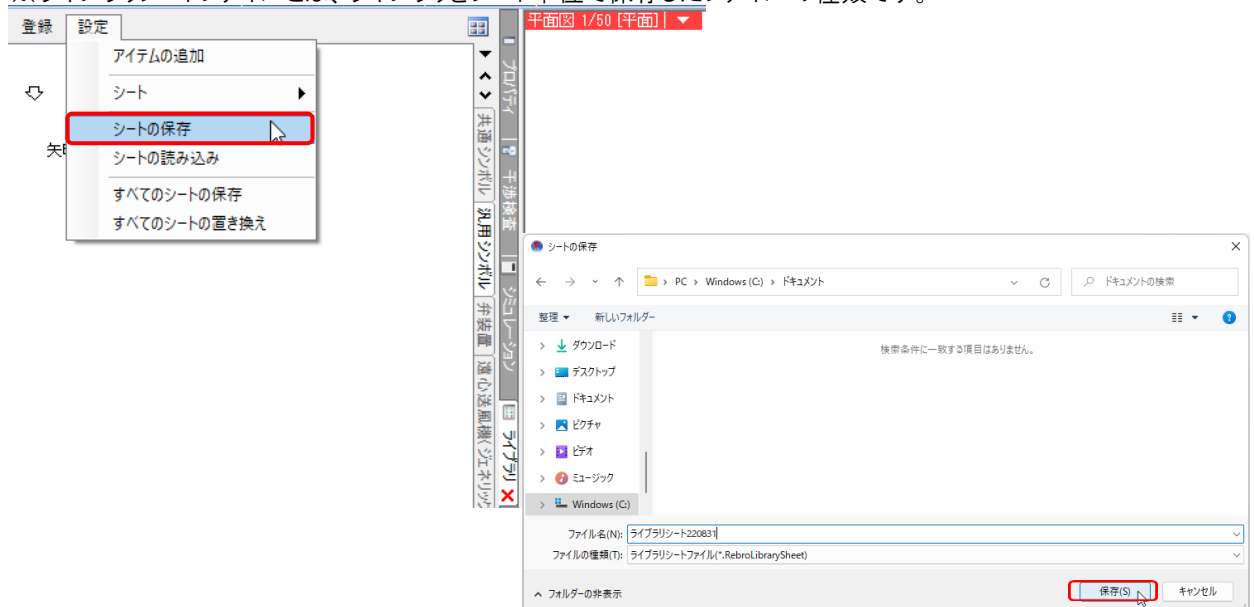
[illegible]

登録 設定

アイテムの追加
シート
シートの保存
シートの読み込み
すべてのシートの保存
すべてのシートの置き換え

矢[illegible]

プロパティ
共通シンボル
干渉検査
汎用シンボル
シミュレーション
弁装置
遠心送風機(ジェネリック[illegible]
ライブラリ

平面図 1/50 [平面]

シートの保存

PC › Windows (C:) › ドキュメント

ドキュメントの検索

整理 ▾ 新しいフォルダー

ダウンロード
デスクトップ
ドキュメント
ピクチャ
ビデオ
ミュージック
Windows (C:)

検索条件に一致する項目はありません。

ファイル名(N): ライブラリシート220831

ファイルの種類(T): ライブラリシートファイル(*.RebroLibrarySheet)

フォルダーの非表示

保存(S) キャンセル